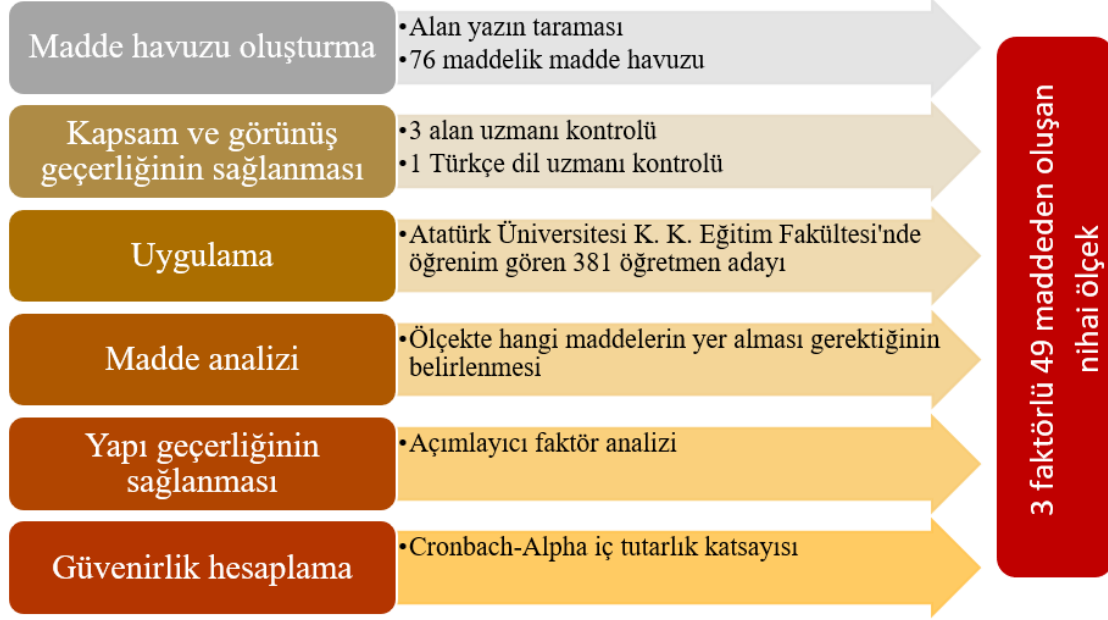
Madde havuzu oluşturma

•Alan yazın taraması
•76 maddelik madde havuzu

Kapsam ve görünüş geçerliğinin sağlanması

•3 alan uzmanı kontrolü
•1 Türkçe dil uzmanı kontrolü

Uygulama

•Atatürk Üniversitesi K. K. Eğitim Fakültesi'nde öğrenim gören 381 öğretmen adayı

Madde analizi

•Ölçekte hangi maddelerin yer alması gerektiğinin belirlenmesi

Yapı geçerliğinin sağlanması

•Açımlayıcı faktör analizi

Güvenirlik hesaplama

•Cronbach-Alpha iç tutarlık katsayısı

3 faktörlü 49 maddeden oluşan nihai ölçek